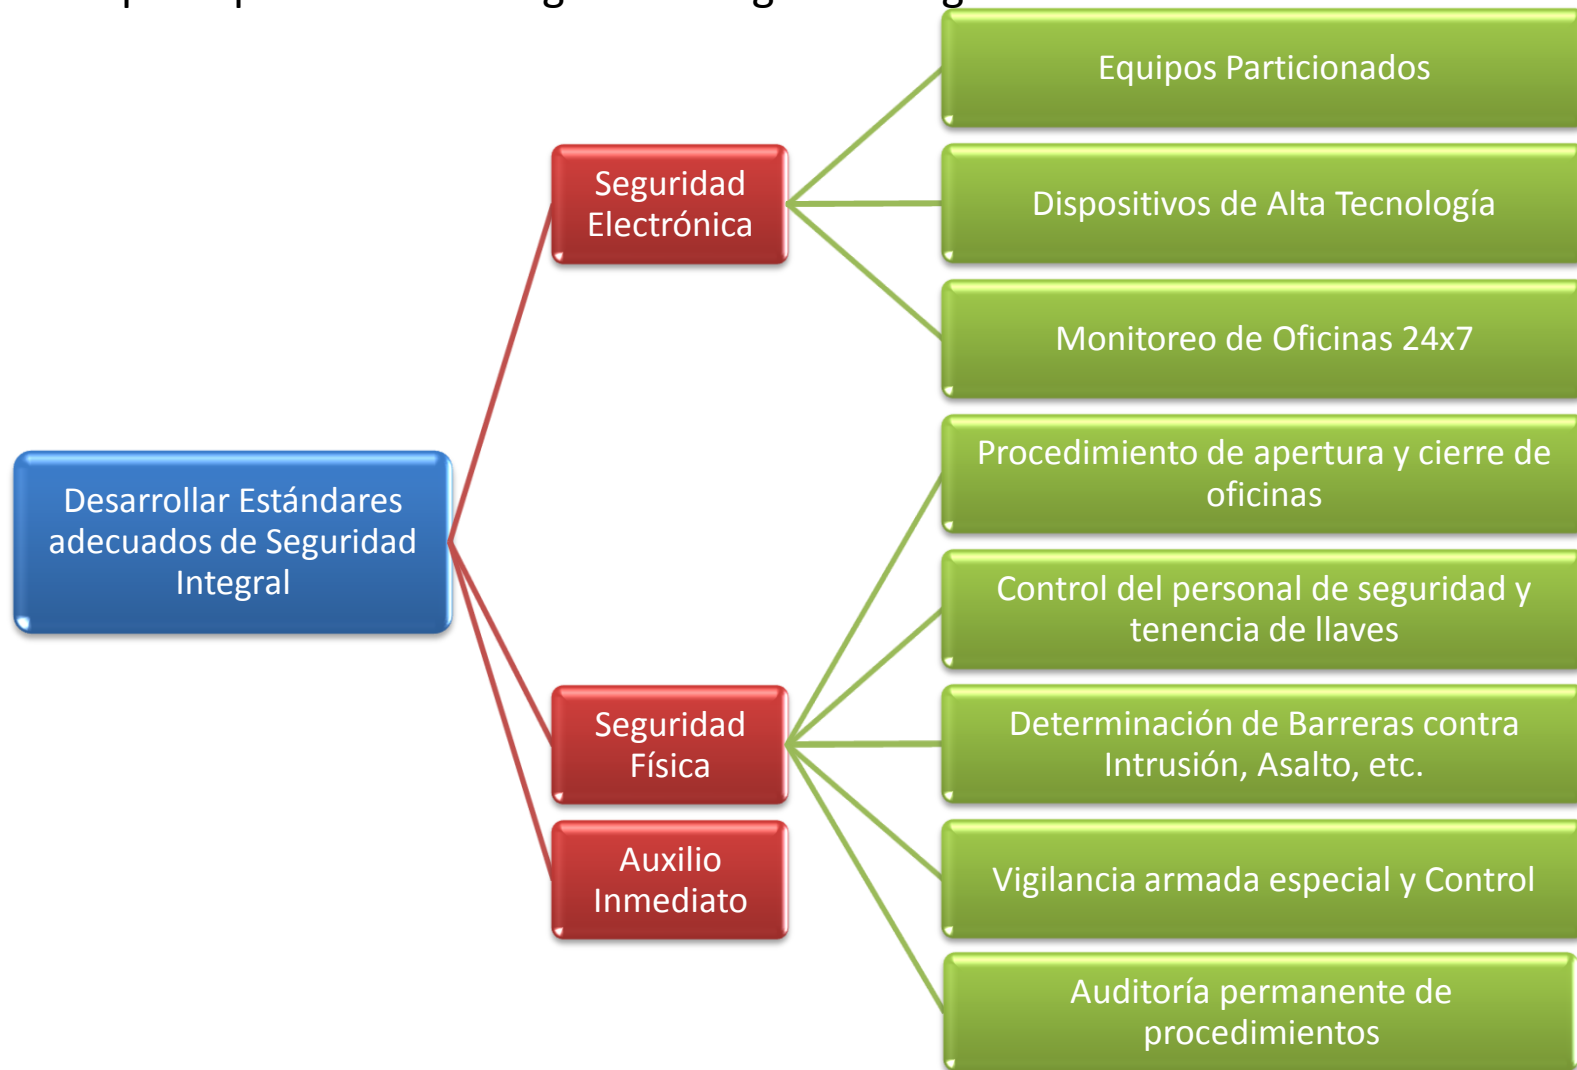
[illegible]

Desarrollar Estándares adecuados de Seguridad Integral

Seguridad Electrónica

Equipos Particionados

Dispositivos de Alta Tecnología

Monitoreo de Oficinas 24x7

Seguridad Física

Procedimiento de apertura y cierre de oficinas

Control del personal de seguridad y tenencia de llaves

Determinación de Barreras contra Intrusión, Asalto, etc.

Vigilancia armada especial y Control

Auditoría permanente de procedimientos

Auxilio Inmediato